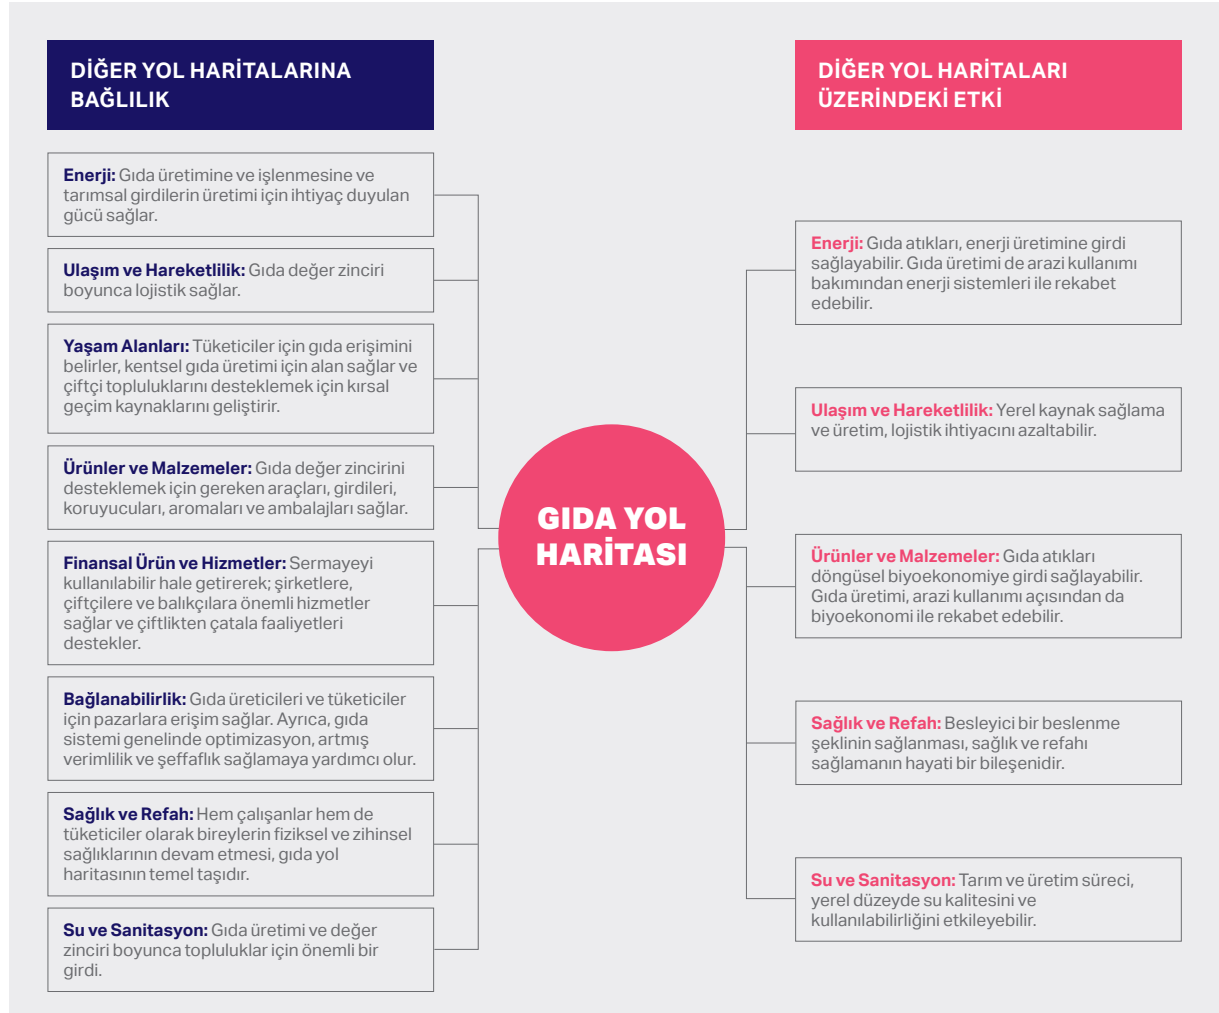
DİĞER YOL HARİTALARINA BAĞLILIK

Enerji: Gıda üretimine ve işlenmesine ve tarımsal girdilerin üretimi için ihtiyaç duyulan gücü sağlar.

Ulaşım ve Hareketlilik: Gıda değer zinciri boyunca lojistik sağlar.

Yaşam Alanları: Tüketiciler için gıda erişimini belirler, kentsel gıda üretimi için alan sağlar ve çiftçi topluluklarını desteklemek için kırsal geçim kaynaklarını geliştirir.

Ürünler ve Malzemeler: Gıda değer zincirini desteklemek için gereken araçları, girdileri, koruyucuları, aromaları ve ambalajları sağlar.

Finansal Ürün ve Hizmetler: Sermayeyi kullanılabilir hale getirerek; şirketlere, çiftçilere ve balıkçılara önemli hizmetler sağlar ve çiftlikten çatala faaliyetleri destekler.

Bağlanabilirlik: Gıda üreticileri ve tüketiciler için pazarlara erişim sağlar. Ayrıca, gıda sistemi genelinde optimizasyon, artmış verimlilik ve şeffaflık sağlamaya yardımcı olur.

Sağlık ve Refah: Hem çalışanlar hem de tüketiciler olarak bireylerin fiziksel ve zihinsel sağlıklarının devam etmesi, gıda yol haritasının temel taşıdır.

Su ve Sanitasyon: Gıda üretimi ve değer zinciri boyunca topluluklar için önemli bir girdi.

GIDA YOL HARİTASI

DİĞER YOL HARİTALARI ÜZERİNDEKİ ETKİ

Enerji: Gıda atıkları, enerji üretimine girdi sağlayabilir. Gıda üretimi de arazi kullanımı bakımından enerji sistemleri ile rekabet edebilir.

Ulaşım ve Hareketlilik: Yerel kaynak sağlama ve üretim, lojistik ihtiyacını azaltabilir.

Ürünler ve Malzemeler: Gıda atıkları döngüsel biyoekonomiye girdi sağlayabilir. Gıda üretimi, arazi kullanımı açısından da biyoekonomi ile rekabet edebilir.

Sağlık ve Refah: Besleyici bir beslenme şeklinin sağlanması, sağlık ve refahı sağlamanın hayati bir bileşenidir.

Su ve Sanitasyon: Tarım ve üretim süreci, yerel düzeyde su kalitesini ve kullanılabilirliğini etkileyebilir.